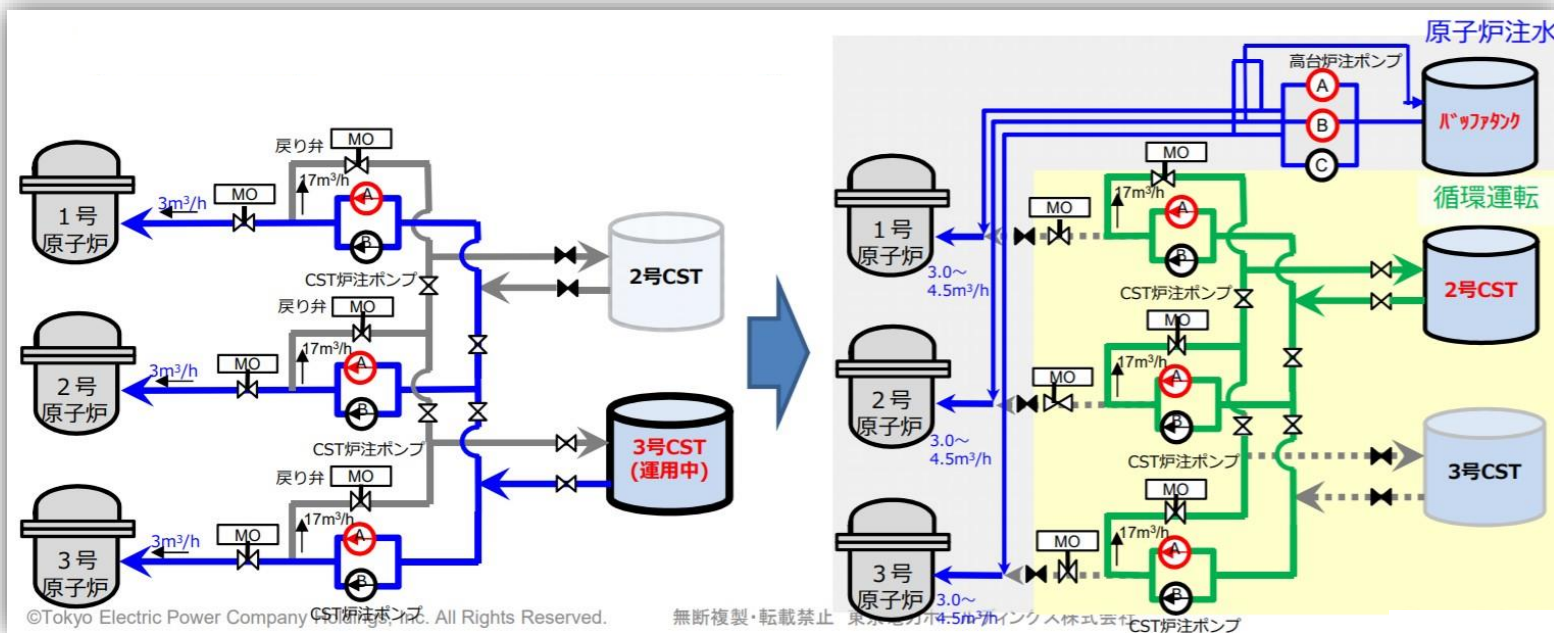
戻り弁 MO
17m³/h
MO
3m³/h
A
B
1号
原子炉
CST炉注ポンプ
戻り弁 MO
17m³/h
MO
3m³/h
A
B
2号
原子炉
CST炉注ポンプ
戻り弁 MO
17m³/h
MO
3m³/h
A
B
3号
原子炉
CST炉注ポンプ
2号CST
3号CST
(運用中)

原子炉注水
高台炉注ポンプ
A
B
C
バッファタンク
循環運転
MO
17m³/h
MO
A
B
1号
原子炉
3.0～
4.5m³/h
CST炉注ポンプ
2号CST
MO
17m³/h
MO
A
B
2号
原子炉
3.0～
4.5m³/h
CST炉注ポンプ
3号CST
MO
17m³/h
MO
A
B
3号
原子炉
3.0～
4.5m³/h
CST炉注ポンプ

©Tokyo Electric Power Company Holdings, Inc. All Rights Reserved. 無断複製・転載禁止 東京電力ホールディングス株式会社